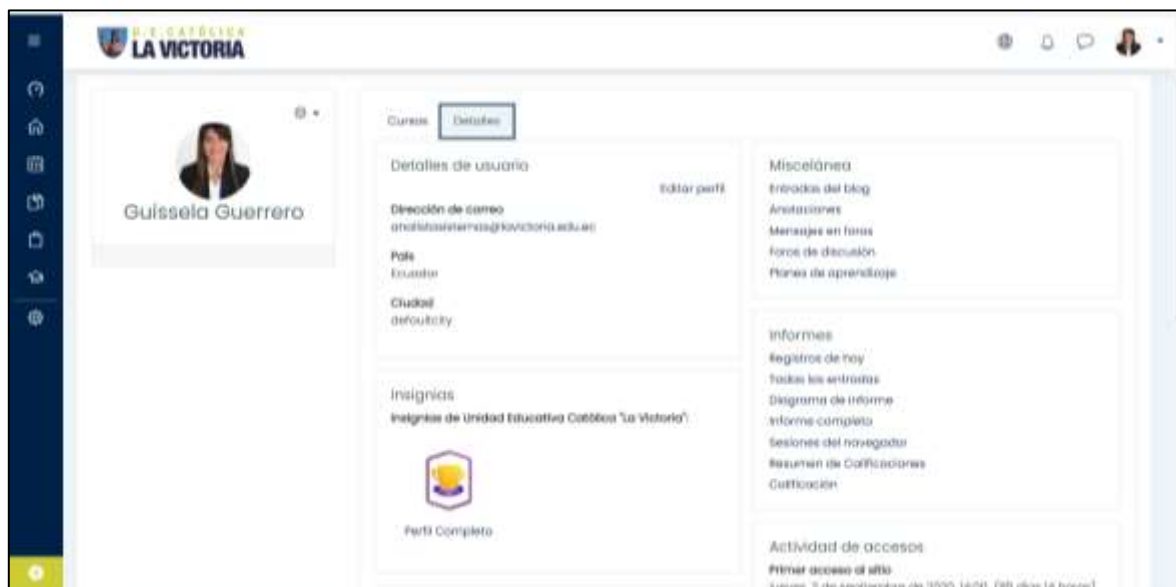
U.E. CATÓLICA
LA VICTORIA

Guissela Guerrero

Cursos Detalles

Detalles de usuario
Editar perfil
Dirección de correo
analistasinternos@lavictoria.edu.ec
País
Ecuador
Ciudad
defaultcity

Insignias
Insignias de Unidad Educativa Católica "La Victoria":
Perfil Completo

Miscelánea
Entradas del blog
Anotaciones
Mensajes en foros
Foros de discusión
Planes de aprendizaje

Informes
Registros de hoy
Todas las entradas
Diagrama de informe
Informe completo
Sesiones del navegador
Resumen de Calificaciones
Calificación

Actividad de accesos
Primer acceso al sitio
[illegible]